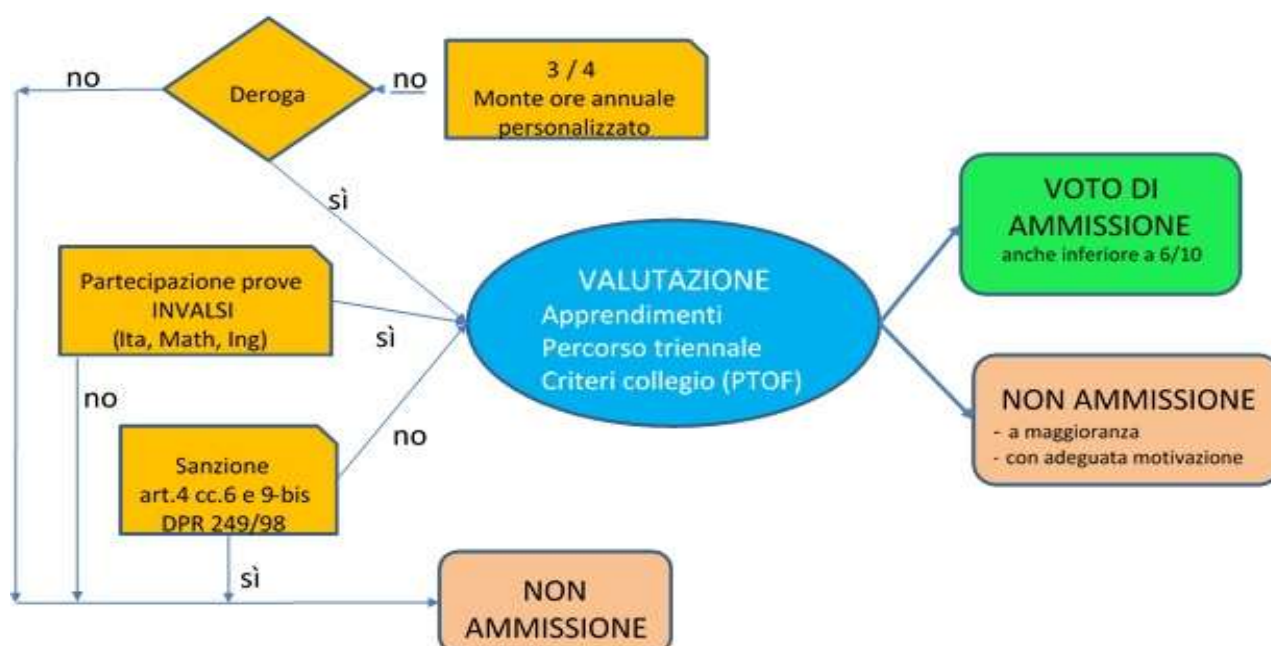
no

Deroga

no

3 / 4
Monte ore annuale personalizzato

sì

Partecipazione prove INVALSI (Ita, Math, Ing)

sì

VALUTAZIONE
Apprendimenti
Percorso triennale
Criteri collegio (PTOF)

VOTO DI AMMISSIONE
anche inferiore a 6/10

NON AMMISSIONE
- a maggioranza
- con adeguata motivazione

no

no

Sanzione
art.4 cc.6 e 9-bis
DPR 249/98

sì

NON AMMISSIONE